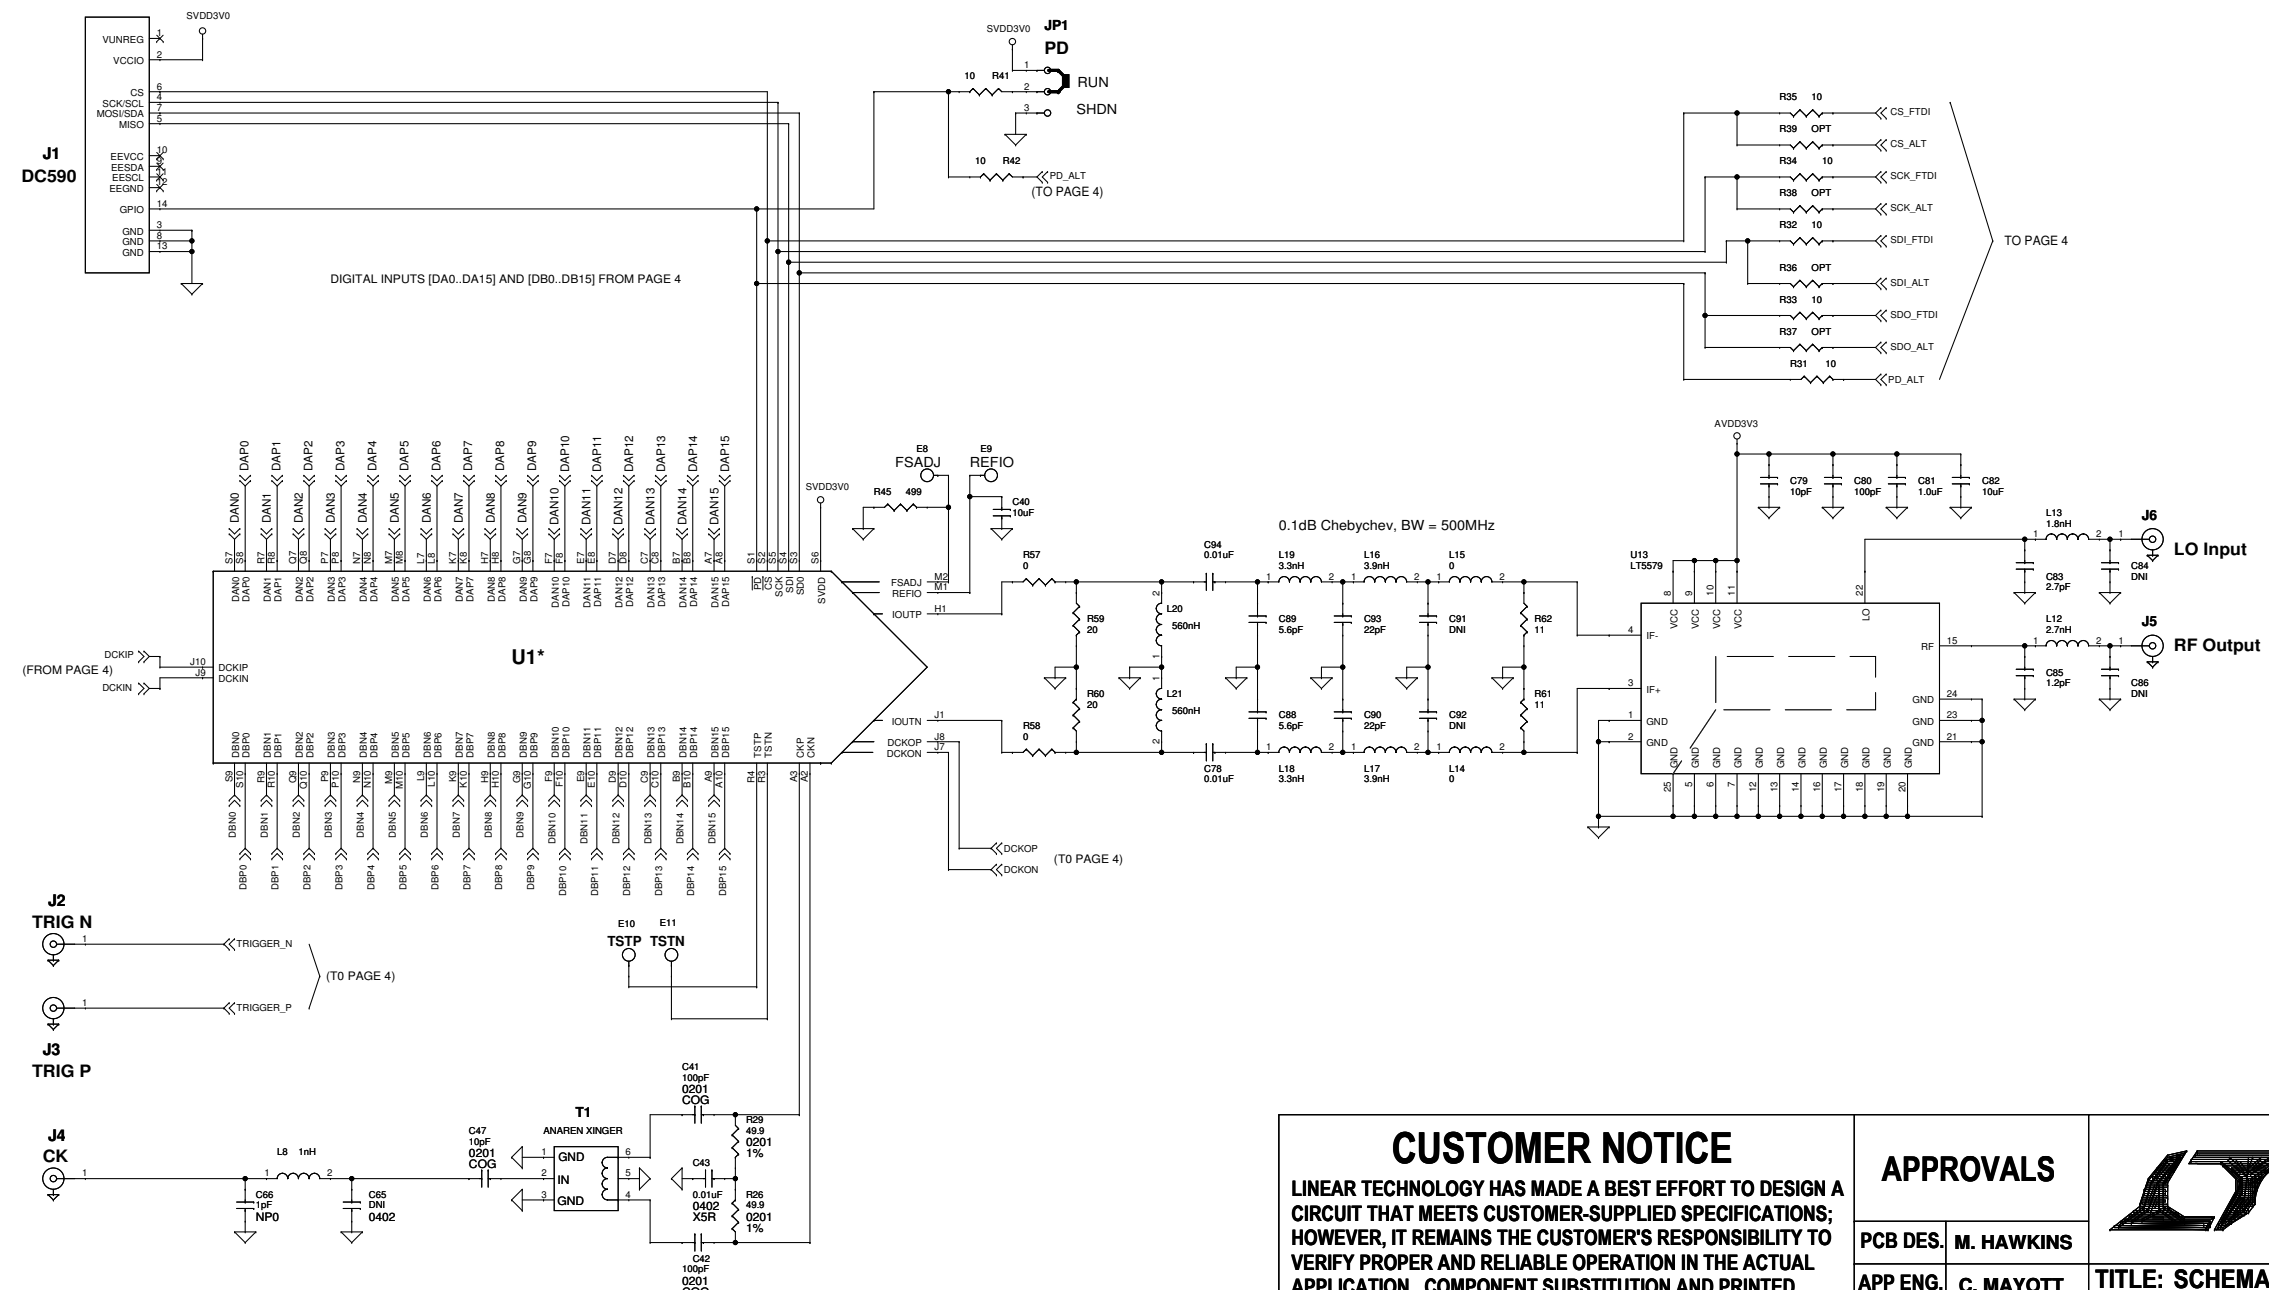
SVDD3V0
VUNREG 1
VCCIO 2
CS 6
SCK/SCL 4
MOSI/SDA 7
MISO 5
J1
DC590
EEVCC 10
EESDA 11
EESCL 12
EEGND 9
GPIO 14
GND 3
GND 8
GND 13

SVDD3V0
JP1
PD
1 RUN
10 R41 2
3 SHDN
10 R42 PD_ALT
(TO PAGE 4)

R35 10 CS_FTDI
R39 OPT CS_ALT
R34 10 SCK_FTDI
R38 OPT SCK_ALT
R32 10 SDI_FTDI
R36 OPT SDI_ALT
R33 10 SDO_FTDI
R37 OPT SDO_ALT
R31 10 PD_ALT
TO PAGE 4

DIGITAL INPUTS [DA0..DA15] AND [DB0..DB15] FROM PAGE 4

DAP0 DAP1 DAP2 DAP3 DAP4 DAP5 DAP6 DAP7 DAP8 DAP9 DAP10 DAP11 DAP12 DAP13 DAP14 DAP15
DAN0 DAN1 DAN2 DAN3 DAN4 DAN5 DAN6 DAN7 DAN8 DAN9 DAN10 DAN11 DAN12 DAN13 DAN14 DAN15
S7 S8 R7 R8 Q7 Q8 P7 P8 N7 N8 M7 M8 L7 L8 K7 K8 H7 H8 G7 G8 F7 F8 E7 E8 D7 D8 C7 C8 B7 B8 A7 A8
S1 S2 S5 S4 S3 S6
SVDD3V0
E8 FSADJ
E9 REFIO
R45 499
C40 10uF
DAN0 DAP0 DAN1 DAP1 DAN2 DAP2 DAN3 DAP3 DAN4 DAP4 DAN5 DAP5 DAN6 DAP6 DAN7 DAP7 DAN8 DAP8 DAN9 DAP9 DAN10 DAP10 DAN11 DAP11 DAN12 DAP12 DAN13 DAP13 DAN14 DAP14 DAN15 DAP15
PD CS SCK SDI SDO SVDD
FSADJ M2
REFIO M1
IOUTP H1
DCKIP J10 DCKIP
(FROM PAGE 4)
DCKIN J9 DCKIN
U1*
IOUTN J1
DCKOP J8
DCKON J7
DBN0 DBP0 DBN1 DBP1 DBN2 DBP2 DBN3 DBP3 DBN4 DBP4 DBN5 DBP5 DBN6 DBP6 DBN7 DBP7 DBN8 DBP8 DBN9 DBP9 DBN10 DBP10 DBN11 DBP11 DBN12 DBP12 DBN13 DBP13 DBN14 DBP14 DBN15 DBP15
TSTP TSTN CKP CKN
S9 S10 R9 R10 Q9 Q10 P9 P10 N9 N10 M9 M10 L9 L10 K9 K10 H9 H10 G9 G10 F9 F10 E9 E10 D9 D10 C9 C10 B9 B10 A9 A10 R4 R3 A3 A2
DBN0 DBN1 DBN2 DBN3 DBN4 DBN5 DBN6 DBN7 DBN8 DBN9 DBN10 DBN11 DBN12 DBN13 DBN14 DBN15
DBP0 DBP1 DBP2 DBP3 DBP4 DBP5 DBP6 DBP7 DBP8 DBP9 DBP10 DBP11 DBP12 DBP13 DBP14 DBP15
DCKOP
DCKON
(T0 PAGE 4)

0.1dB Chebychev, BW = 500MHz
R57 0
R59 20
R60 20
R58 0
C94 0.01uF
C78 0.01uF
L20 560nH
L21 560nH
L19 3.3nH
L18 3.3nH
C89 5.6pF
C88 5.6pF
L16 3.9nH
L17 3.9nH
C93 22pF
C90 22pF
L15 0
L14 0
C91 DNI
C92 DNI
R62 11
R61 11

AVDD3V3
C79 10pF
C80 100pF
C81 1.0uF
C82 10uF
U13
LT5579
8 9 10 11 22
VCC VCC VCC VCC LO
4 IF-
3 IF+
1 GND
2 GND
RF 15
GND 24
GND 23
GND 21
GND GND GND GND GND GND GND GND GND GND GND GND
25 5 6 7 12 13 14 16 17 18 19 20
L13 1.8nH
C83 2.7pF
C84 DNI
J6
LO Input
L12 2.7nH
C85 1.2pF
C86 DNI
J5
RF Output

J2
TRIG N
TRIGGER_N
(T0 PAGE 4)
TRIGGER_P
J3
TRIG P
E10 E11
TSTP TSTN

J4
CK
L8 1nH
C66 1pF NP0
C65 DNI 0402
C47 10pF 0201 COG
T1
ANAREN XINGER
GND IN GND
C41 100pF 0201 COG
R29 49.9 0201 1%
C43 0.01uF 0402 X5R
R26 49.9 0201 1%
C42 100pF 0201

CUSTOMER NOTICE
LINEAR TECHNOLOGY HAS MADE A BEST EFFORT TO DESIGN A CIRCUIT THAT MEETS CUSTOMER-SUPPLIED SPECIFICATIONS; HOWEVER, IT REMAINS THE CUSTOMER'S RESPONSIBILITY TO VERIFY PROPER AND RELIABLE OPERATION IN THE ACTUAL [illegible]

| APPROVALS | |
|---|---|
| PCB DES. | M. HAWKINS |
| APP ENG. | C. MAYOTT |

TITLE: SCHEMA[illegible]